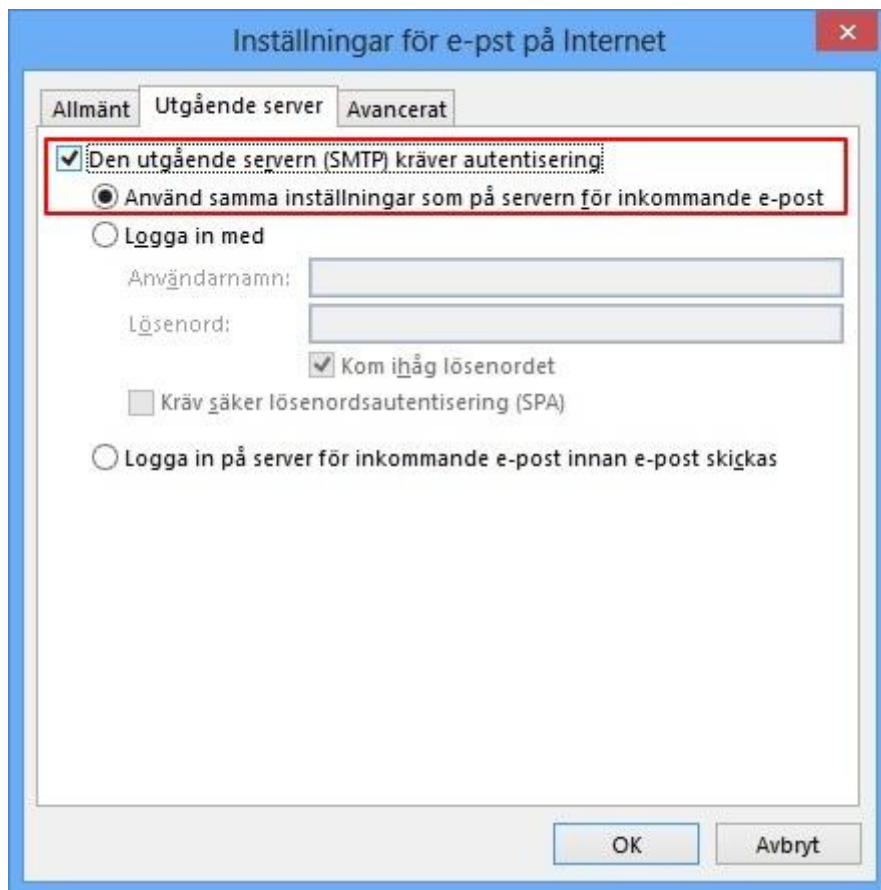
Inställningar för e-pst på Internet

Allmänt
Utgående server
Avancerat

Den utgående servern (SMTP) kräver autentisering

Använd samma inställningar som på servern för inkommande e-post

Logga in med

Användarnamn:

Lösenord:

Kom ihåg lösenordet

Kräv säker lösenordsautentisering (SPA)

Logga in på server för inkommande e-post innan e-post skickas

OK
Avbryt